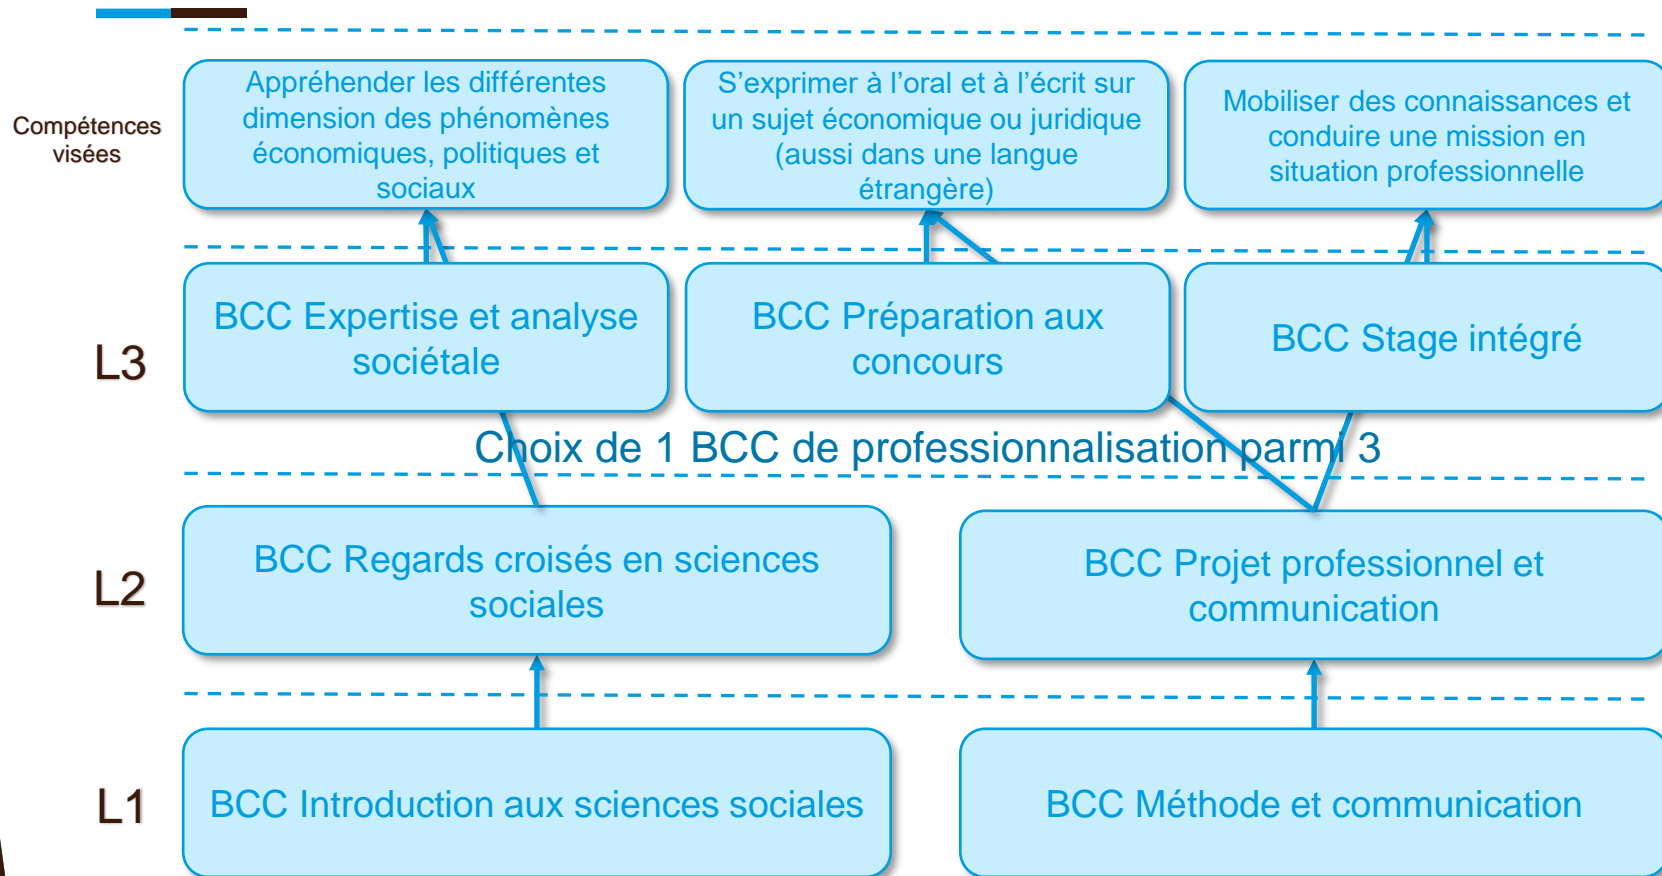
Compétences visées

Appréhender les différentes dimension des phénomènes économiques, politiques et sociaux

S'exprimer à l'oral et à l'écrit sur un sujet économique ou juridique (aussi dans une langue étrangère)

Mobiliser des connaissances et conduire une mission en situation professionnelle

L3

BCC Expertise et analyse sociétale

BCC Préparation aux concours

BCC Stage intégré

Choix de 1 BCC de professionnalisation parmi 3

L2

BCC Regards croisés en sciences sociales

BCC Projet professionnel et communication

L1

BCC Introduction aux sciences sociales

BCC Méthode et communication